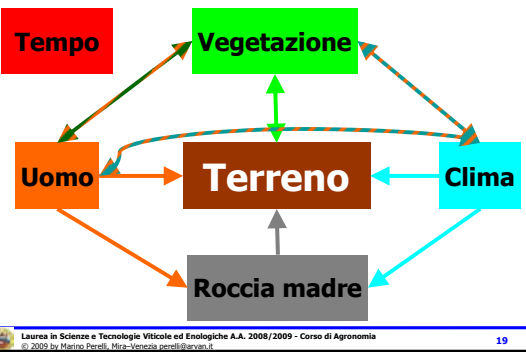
Tempo

Vegetazione

Uomo

Terreno

Clima

Roccia madre

Laurea in Scienze e Tecnologie Viticole ed Enologiche A.A. 2008/2009 - Corso di Agronomia
© 2009 by Marino Perelli, Mira–Venezia perelli@aryan.it

19